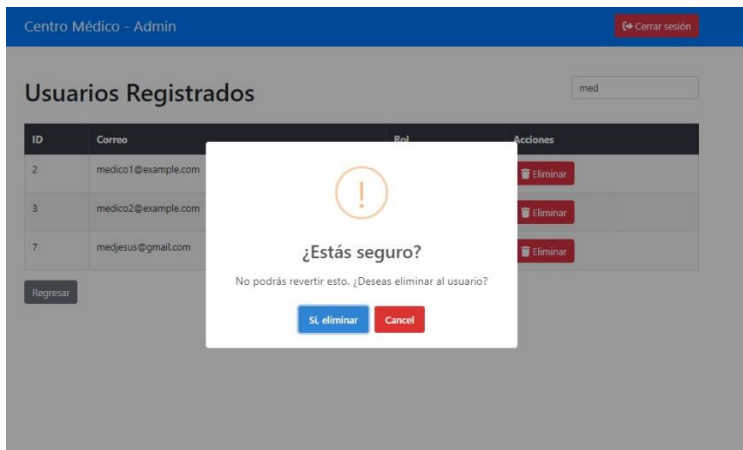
Centro Médico - Admin

Cerrar sesión

Usuarios Registrados

med

| ID | Correo | Rol | Acciones |
|---|---|---|---|
| 2 | medico1@example.com | | Eliminar |
| 3 | medico2@example.com | | Eliminar |
| 7 | medjesus@gmail.com | | Eliminar |

Regresar

!

¿Estás seguro?

No podrás revertir esto. ¿Deseas eliminar al usuario?

Sí, eliminar

Cancel